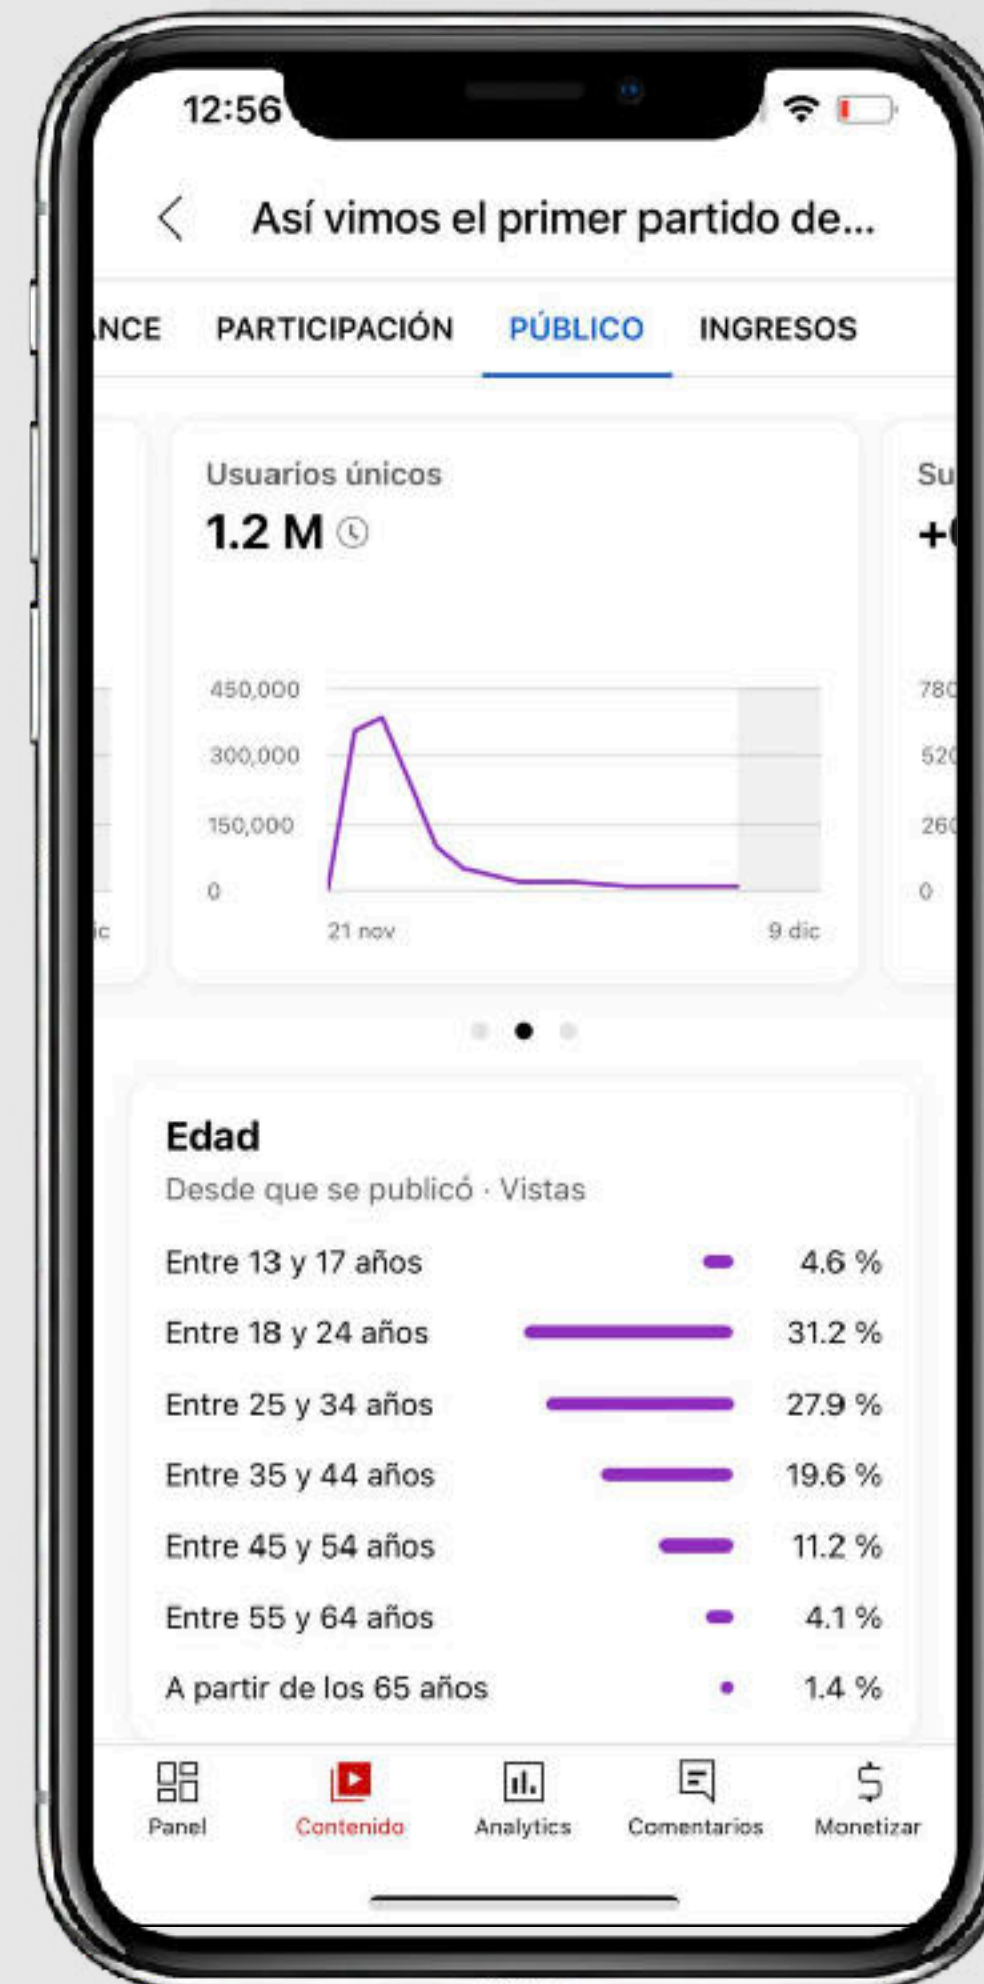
12:56

Así vimos el primer partido de...

NCE PARTICIPACIÓN PÚBLICO INGRESOS

ic

Usuarios únicos
1.2 M

450,000
300,000
150,000
0
21 nov
9 dic

Su
+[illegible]
780
520
260
0

Edad
Desde que se publicó · Vistas

| | |
|---|---|
| Entre 13 y 17 años | 4.6 % |
| Entre 18 y 24 años | 31.2 % |
| Entre 25 y 34 años | 27.9 % |
| Entre 35 y 44 años | 19.6 % |
| Entre 45 y 54 años | 11.2 % |
| Entre 55 y 64 años | 4.1 % |
| A partir de los 65 años | 1.4 % |

Panel Contenido Analytics Comentarios Monetizar